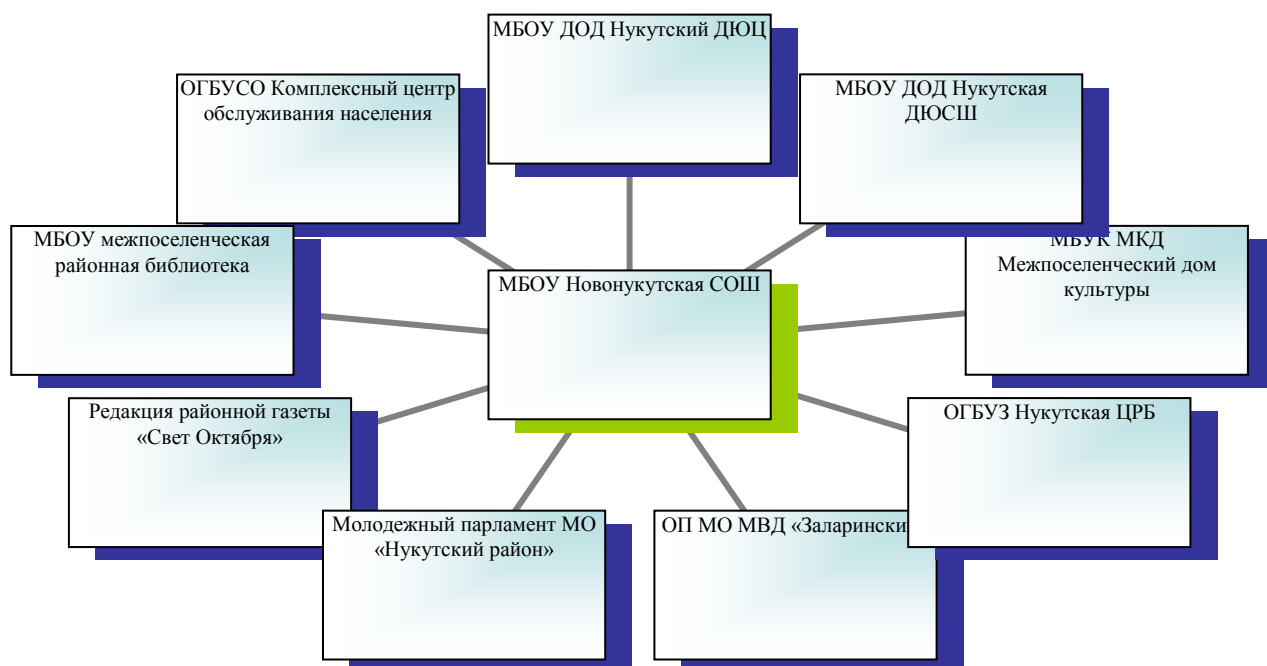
МБОУ ДОД Нукутский ДЮЦ

ОГБУСО Комплексный центр обслуживания населения

МБОУ ДОД Нукутская ДЮСШ

МБОУ межпоселенческая районная библиотека

МБОУ Новонукутская СОШ

МБУК МКД Межпоселенческий дом культуры

Редакция районной газеты «Свет Октября»

ОГБУЗ Нукутская ЦРБ

Молодежный парламент МО «Нукутский район»

ОП МО МВД «Заларински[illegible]